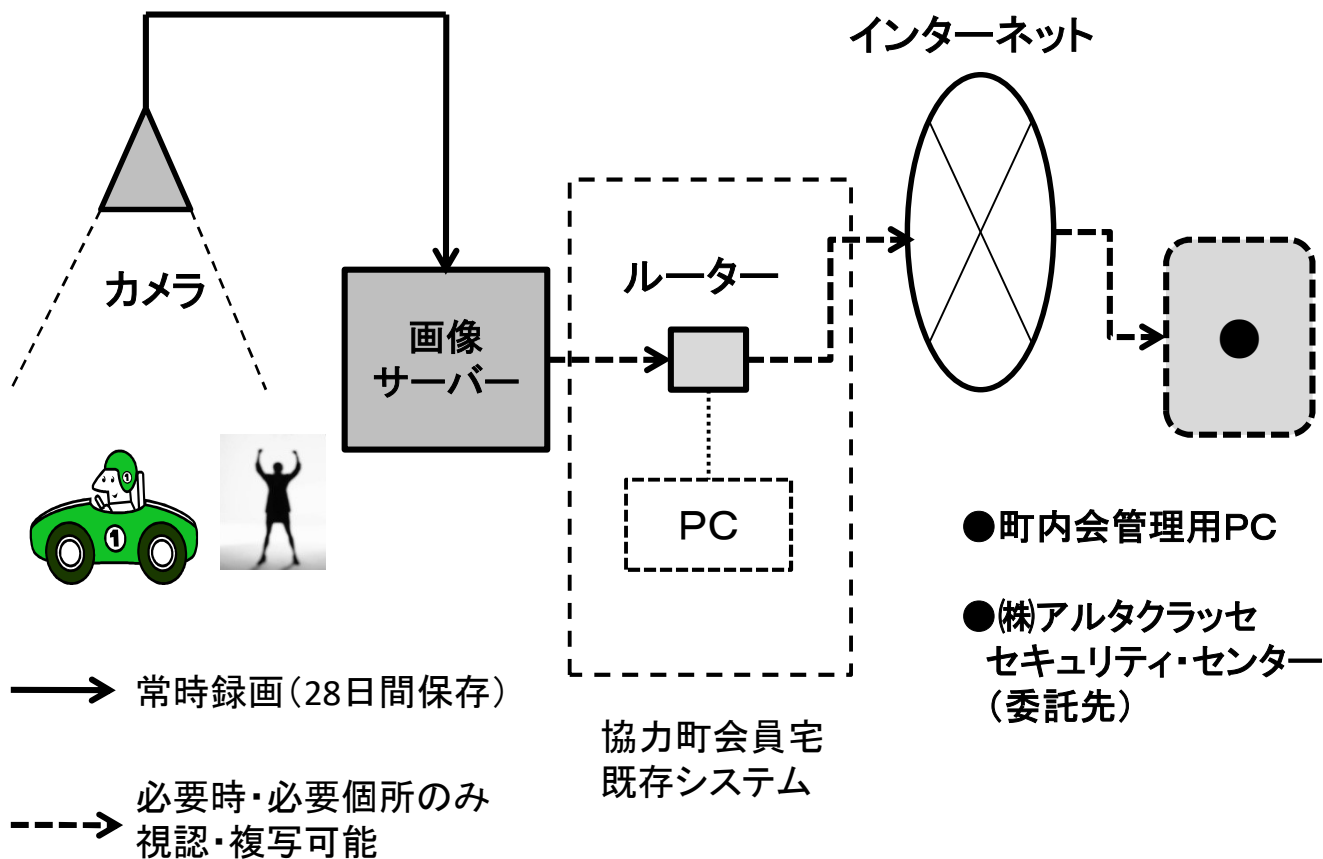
インターネット

カメラ

画像
サーバー

ルーター

PC

●町内会管理用PC

●㈱アルタクラッセ
セキュリティ・センター
（委託先）

常時録画（28日間保存）

協力町会員宅
既存システム

必要時・必要個所のみ
視認・複写可能